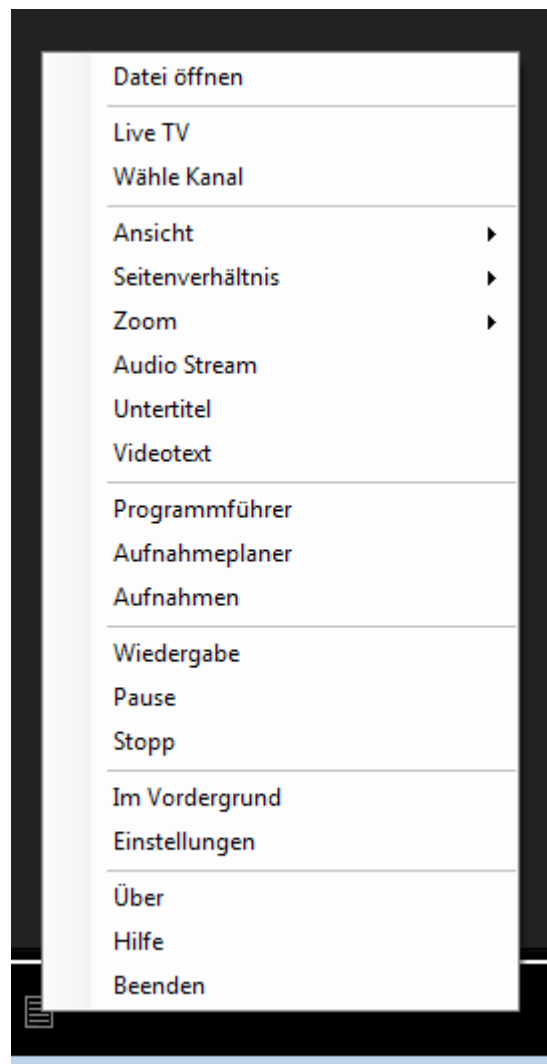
Datei öffnen

Live TV
Wähle Kanal

Ansicht
Seitenverhältnis
Zoom
Audio Stream
Untertitel
Videotext

Programmführer
Aufnahmeplaner
Aufnahmen

Wiedergabe
Pause
Stopp

Im Vordergrund
Einstellungen

Über
Hilfe
Beenden